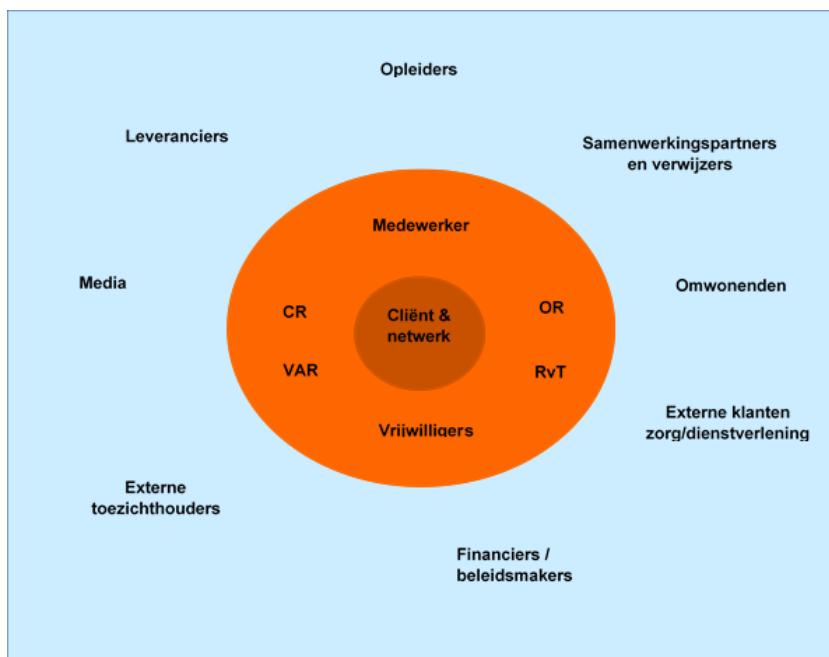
Opleiders

Leveranciers

Samenwerkingspartners en verwijzers

Medewerker

Media

Omwonenden

CR

Cliënt & netwerk

OR

VAR

RvT

Vrijwilligers

Externe klanten zorg/dienstverlening

Externe toezichthouders

Financiers / beleidsmakers